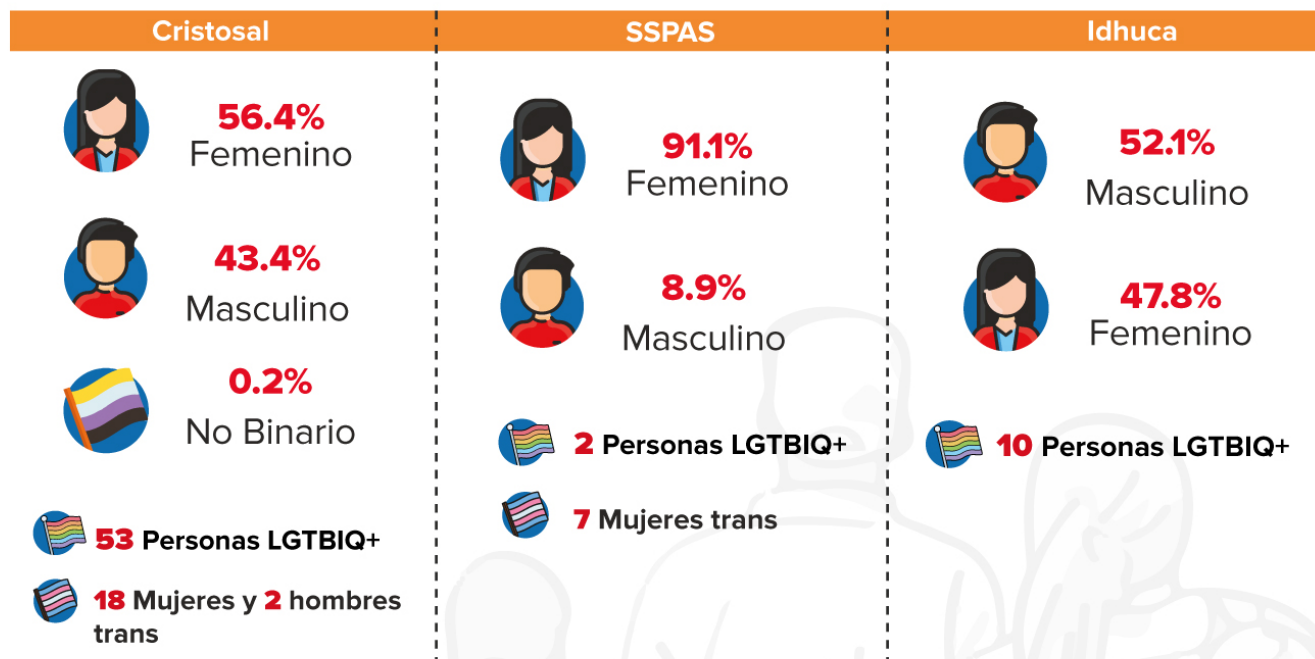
Cristosal

56.4%
Femenino

43.4%
Masculino

0.2%
No Binario

53 Personas LGTBIQ+

18 Mujeres y 2 hombres trans

SSPAS

91.1%
Femenino

8.9%
Masculino

2 Personas LGTBIQ+

7 Mujeres trans

Idhuca

52.1%
Masculino

47.8%
Femenino

10 Personas LGTBIQ+